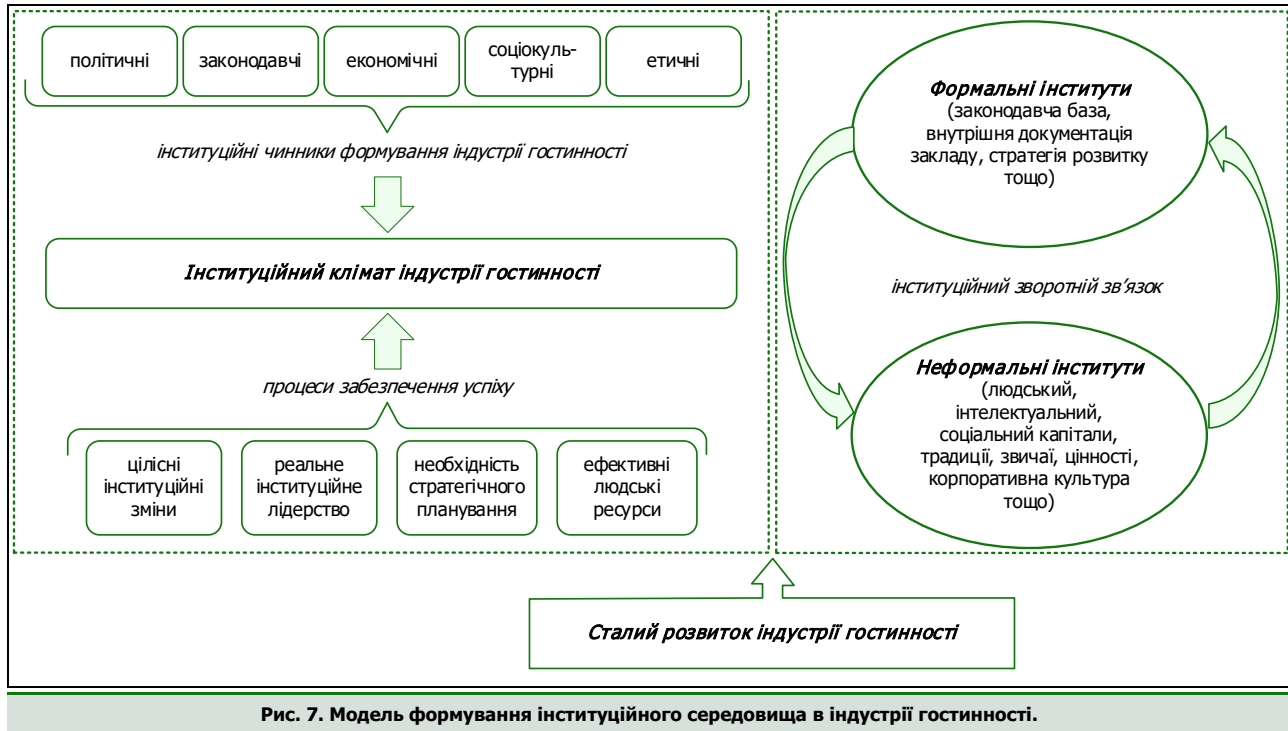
політичні

законодавчі

економічні

соціокультурні

етичні

інституційні чинники формування індустрії гостинності

Інституційний клімат індустрії гостинності

процеси забезпечення успіху

цілісні інституційні зміни

реальне інституційне лідерство

необхідність стратегічного планування

ефективні людські ресурси

Формальні інститути (законодавча база, внутрішня документація закладу, стратегія розвитку тощо)

інституційний зворотній зв'язок

Неформальні інститути (людський, інтелектуальний, соціальний капітали, традиції, звичаї, цінності, корпоративна культура тощо)

Сталий розвиток індустрії гостинності

Рис. 7. Модель формування інституційного середовища в індустрії гостинності.